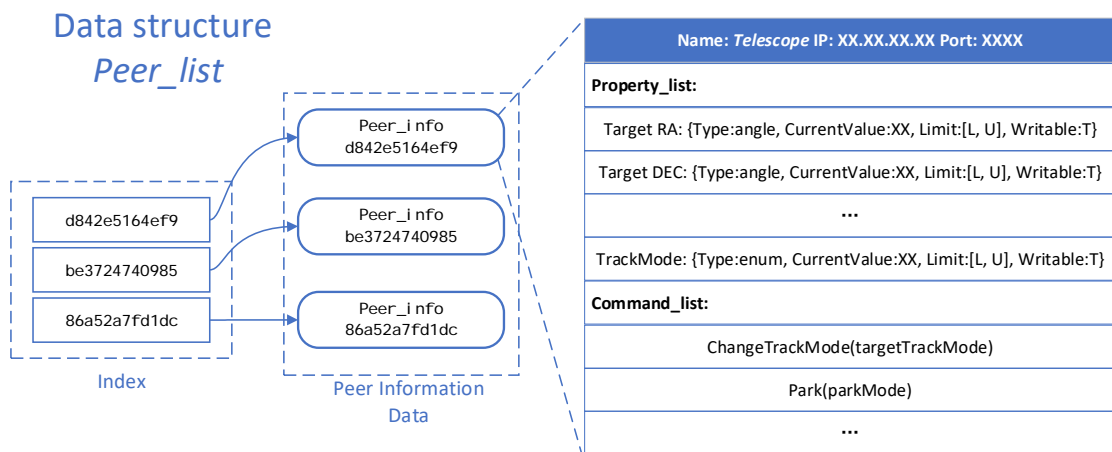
Data structure
*Peer_list*

d842e5164ef9
be3724740985
86a52a7fd1dc

Index

Peer_info
d842e5164ef9

Peer_info
be3724740985

Peer_info
86a52a7fd1dc

Peer Information Data

| Name: *Telescope* IP: XX.XX.XX.XX Port: XXXX |
|---|
| Property_list: |
| Target RA: {Type:angle, CurrentValue:XX, Limit:[L, U], Writable:T} |
| Target DEC: {Type:angle, CurrentValue:XX, Limit:[L, U], Writable:T} |
| ... |
| TrackMode: {Type:enum, CurrentValue:XX, Limit:[L, U], Writable:T} |
| Command_list: |
| ChangeTrackMode(targetTrackMode) |
| Park(parkMode) |
| ... |